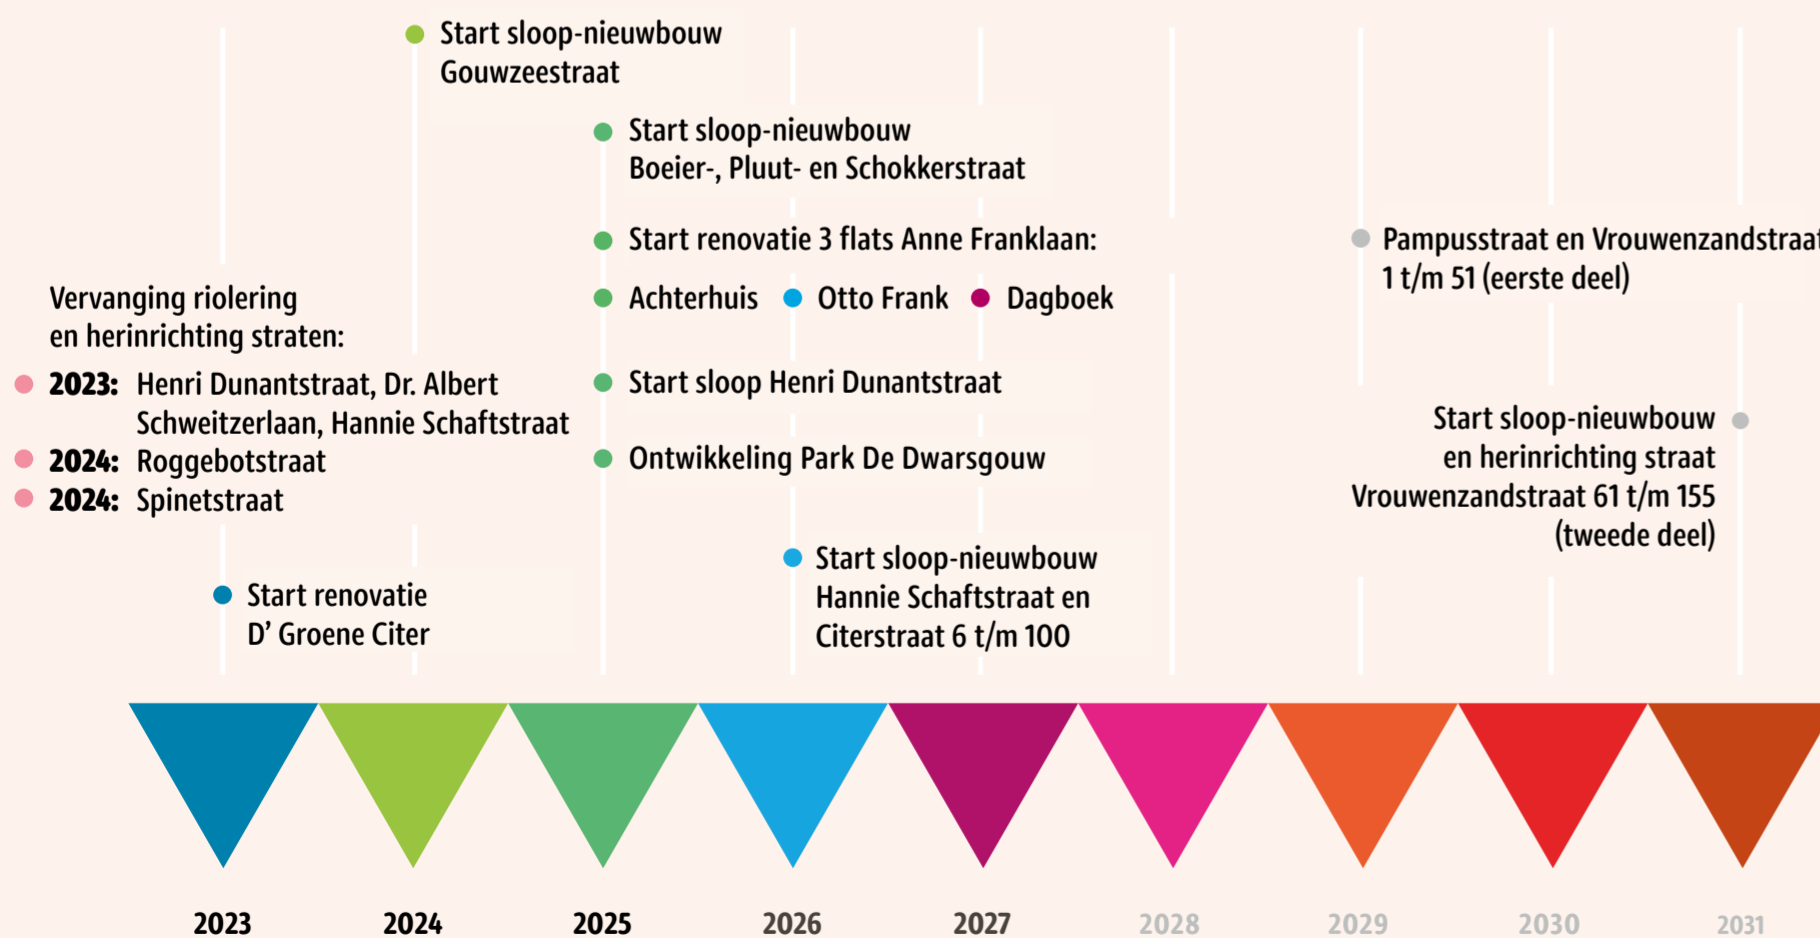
Start sloop-nieuwbouw Gouwzeestraat

Start sloop-nieuwbouw Boeier-, Pluut- en Schokkerstraat

Start renovatie 3 flats Anne Franklaan:

Achterhuis Otto Frank Dagboek

Start sloop Henri Dunantstraat

Ontwikkeling Park De Dwarsgouw

Start sloop-nieuwbouw Hannie Schaftstraat en Citerstraat 6 t/m 100

Vervanging riolering en herinrichting straten:

**2023:** Henri Dunantstraat, Dr. Albert Schweitzerlaan, Hannie Schaftstraat

**2024:** Roggebotstraat

**2024:** Spinetstraat

Start renovatie D' Groene Citer

Pampusstraat en Vrouwenzandstraat 1 t/m 51 (eerste deel)

Start sloop-nieuwbouw en herinrichting straat Vrouwenzandstraat 61 t/m 155 (tweede deel)

2023 2024 2025 2026 2027 2028 2029 2030 2031